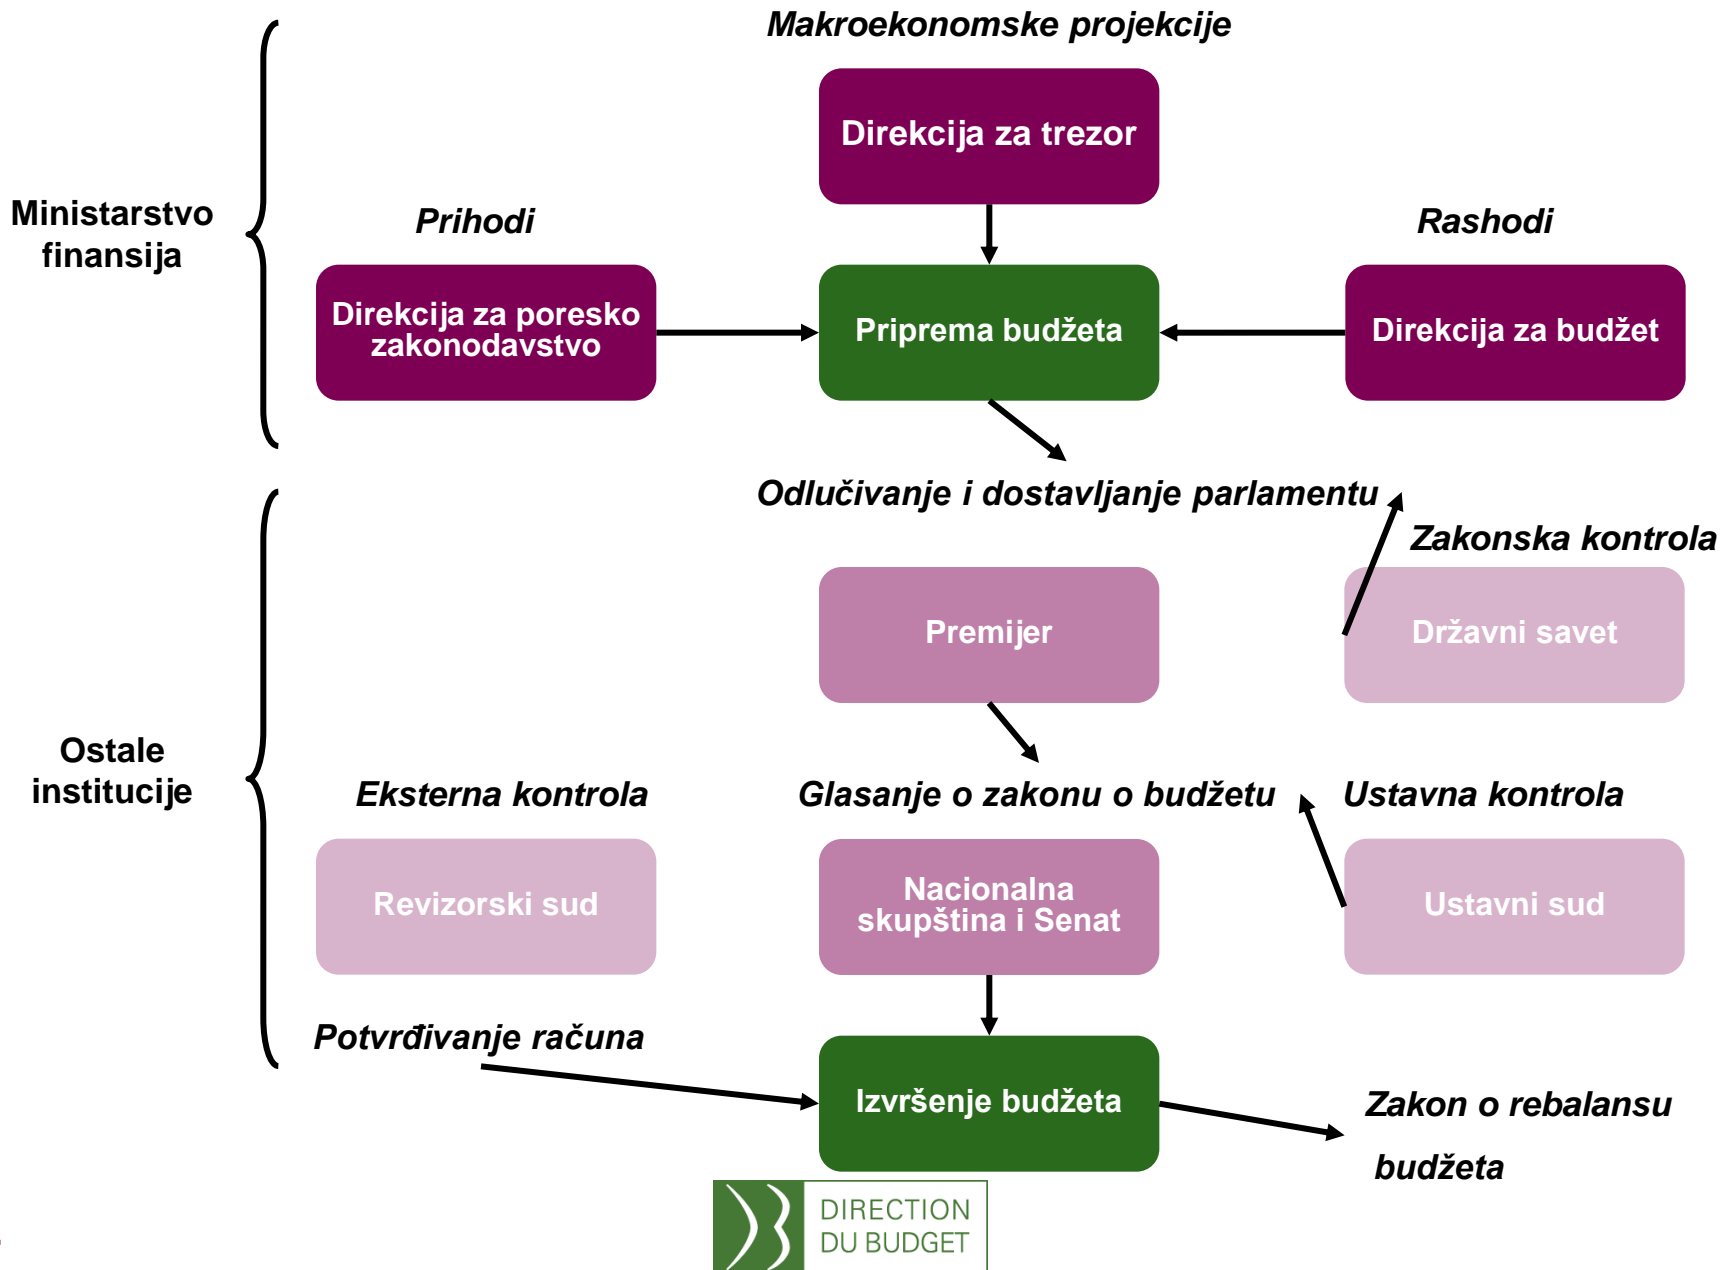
Makroekonomske projekcije

Direkcija za trezor

Ministarstvo finansija

Prihodi

Rashodi

Direkcija za poresko zakonodavstvo

Priprema budžeta

Direkcija za budžet

Odlučivanje i dostavljanje parlamentu

Zakonska kontrola

Premijer

Državni savet

Ostale institucije

Eksterna kontrola

Glasanje o zakonu o budžetu

Ustavna kontrola

Revizorski sud

Nacionalna skupština i Senat

Ustavni sud

Potvrđivanje računa

Izvršenje budžeta

Zakon o rebalansu budžeta

DIRECTION DU BUDGET